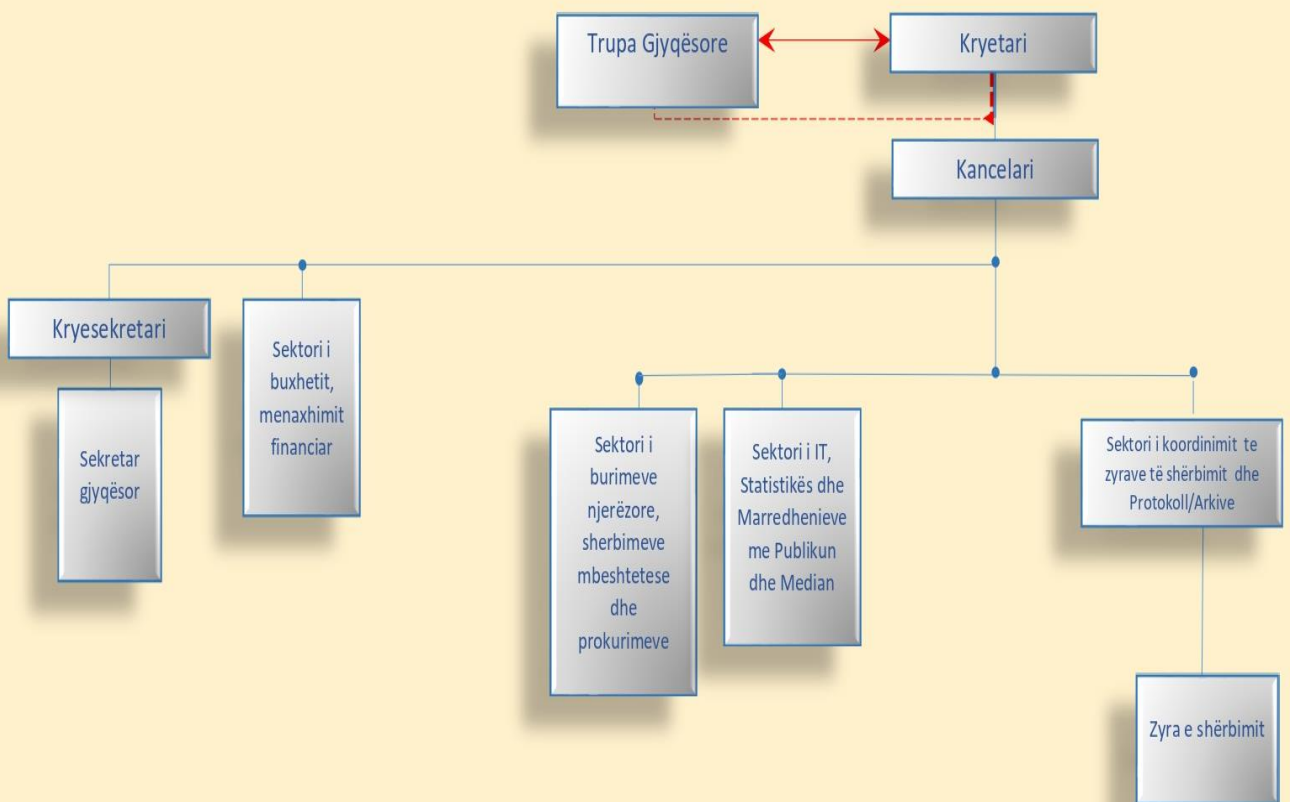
Trupa Gjyqësore

Kryetari

Kancelari

Kryesekretari

Sekretar gjyqësor

Sektori i buxhetit, menaxhimit financiar

Sektori i burimeve njerëzore, sherbimeve mbeshtetese dhe prokurimeve

Sektori i IT, Statistikës dhe Marredhenieve me Publikun dhe Median

Sektori i koordinimit te zyrave të shërbimit dhe Protokoll/Arkive

Zyra e shërbimit